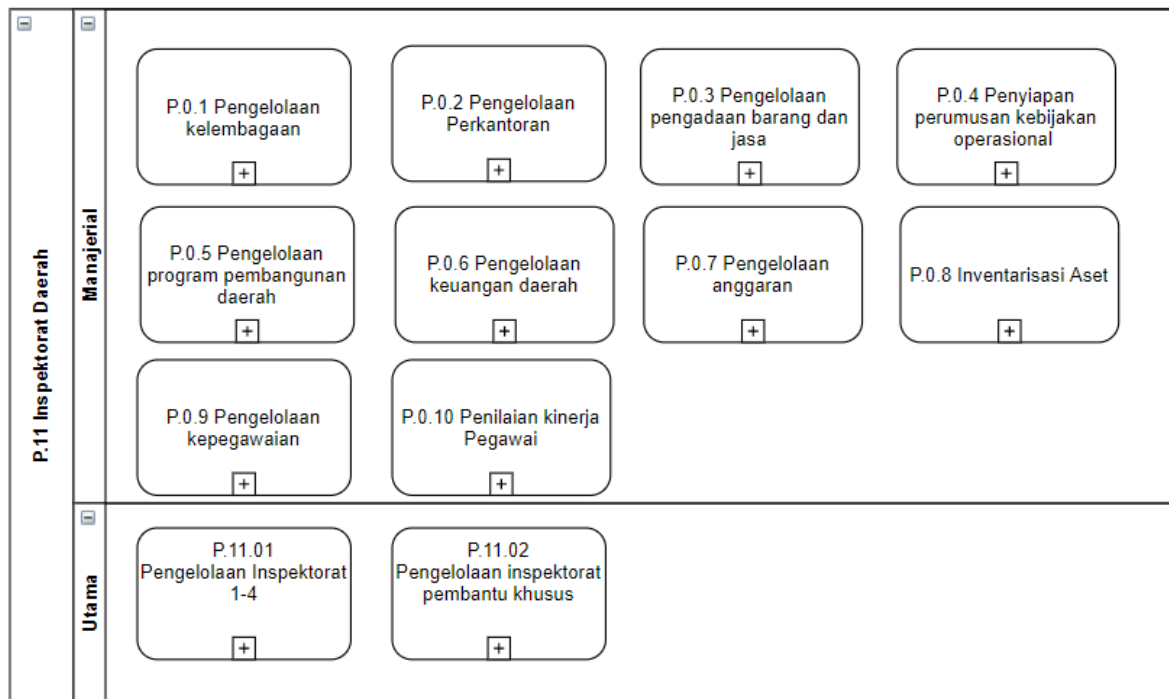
P.11 Inspektorat Daerah

Manajerial

P.0.1 Pengelolaan kelembagaan

P.0.2 Pengelolaan Perkantoran

P.0.3 Pengelolaan pengadaan barang dan jasa

P.0.4 Penyiapan perumusan kebijakan operasional

P.0.5 Pengelolaan program pembangunan daerah

P.0.6 Pengelolaan keuangan daerah

P.0.7 Pengelolaan anggaran

P.0.8 Inventarisasi Aset

P.0.9 Pengelolaan kepegawaian

P.0.10 Penilaian kinerja Pegawai

Utama

P.11.01 Pengelolaan Inspektorat 1-4

P.11.02 Pengelolaan inspektorat pembantu khusus